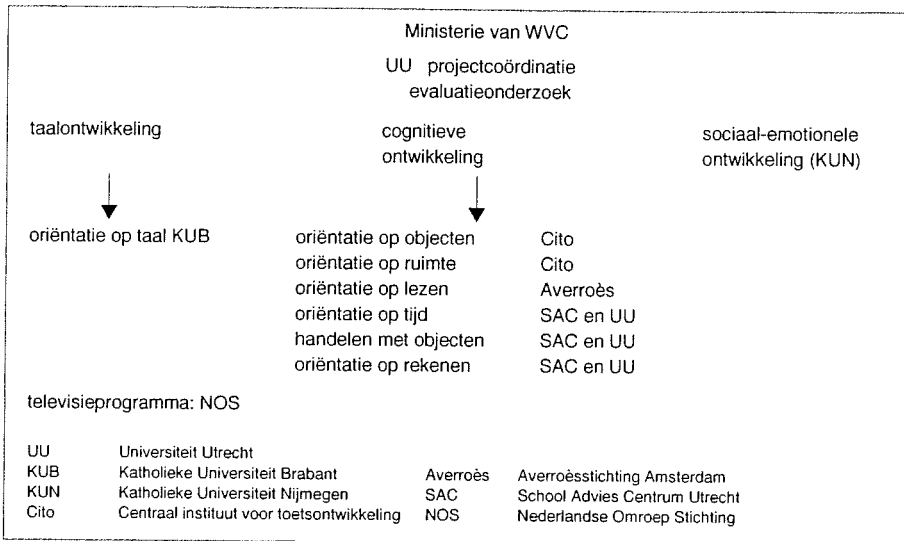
Ministerie van WVC

UU projectcoördinatie
evaluatieonderzoek

taalontwikkeling

cognitieve
ontwikkeling

sociaal-emotionele
ontwikkeling (KUN)

oriëntatie op taal KUB

| | |
|---|---|
| oriëntatie op objecten | Cito |
| oriëntatie op ruimte | Cito |
| oriëntatie op lezen | Averroès |
| oriëntatie op tijd | SAC en UU |
| handelen met objecten | SAC en UU |
| oriëntatie op rekenen | SAC en UU |

televisieprogramma: NOS

| | | | |
|---|---|---|---|
| UU | Universiteit Utrecht | | |
| KUB | Katholieke Universiteit Brabant | Averroès | Averroèsstichting Amsterdam |
| KUN | Katholieke Universiteit Nijmegen | SAC | School Advies Centrum Utrecht |
| Cito | Centraal instituut voor toetsontwikkeling | NOS | Nederlandse Omroep Stichting |